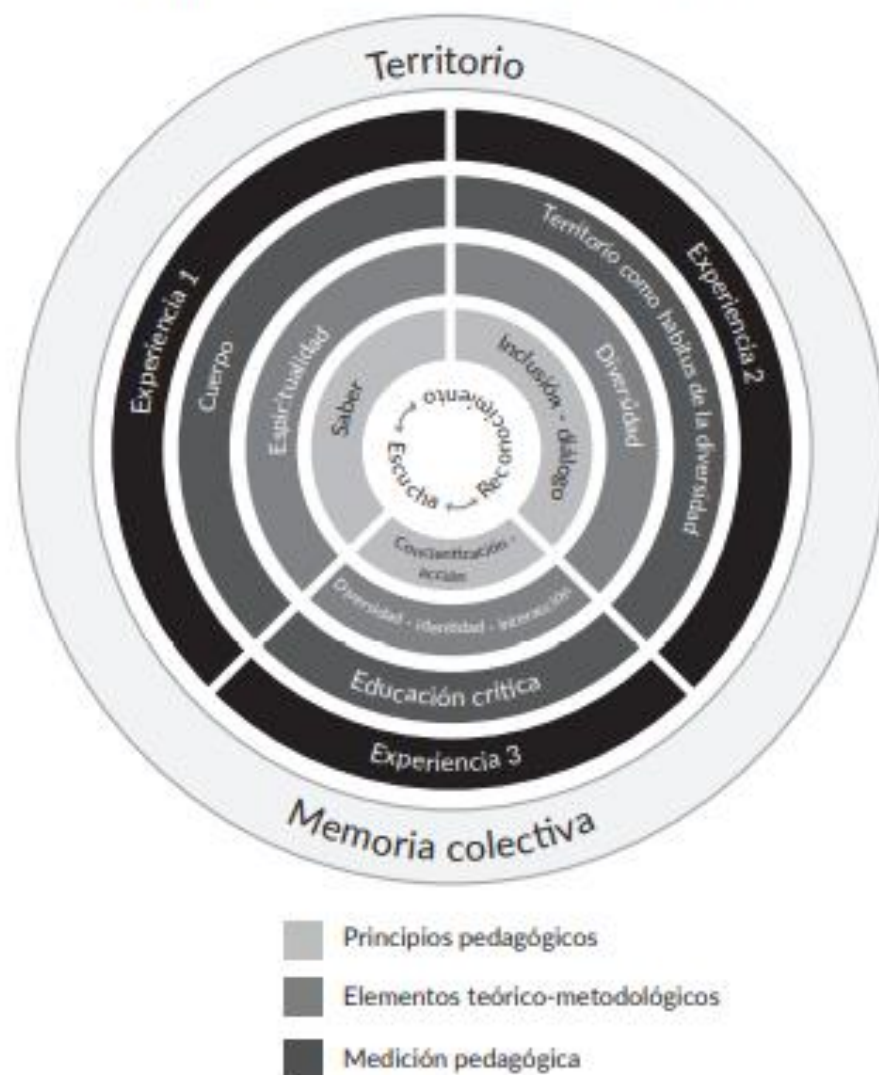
Territorio

Experiencia 1

Experiencia 2

Cuerpo

Territorio como habitus de la diversidad

Espiritualidad

Diversidad

Saber

Inclusión - diálogo

Reconocimiento

Escucha

Concientización - acción

Diversidad - identidad - interacción

Educación crítica

Experiencia 3

Memoria colectiva

Principios pedagógicos

Elementos teórico-metodológicos

Medición pedagógica